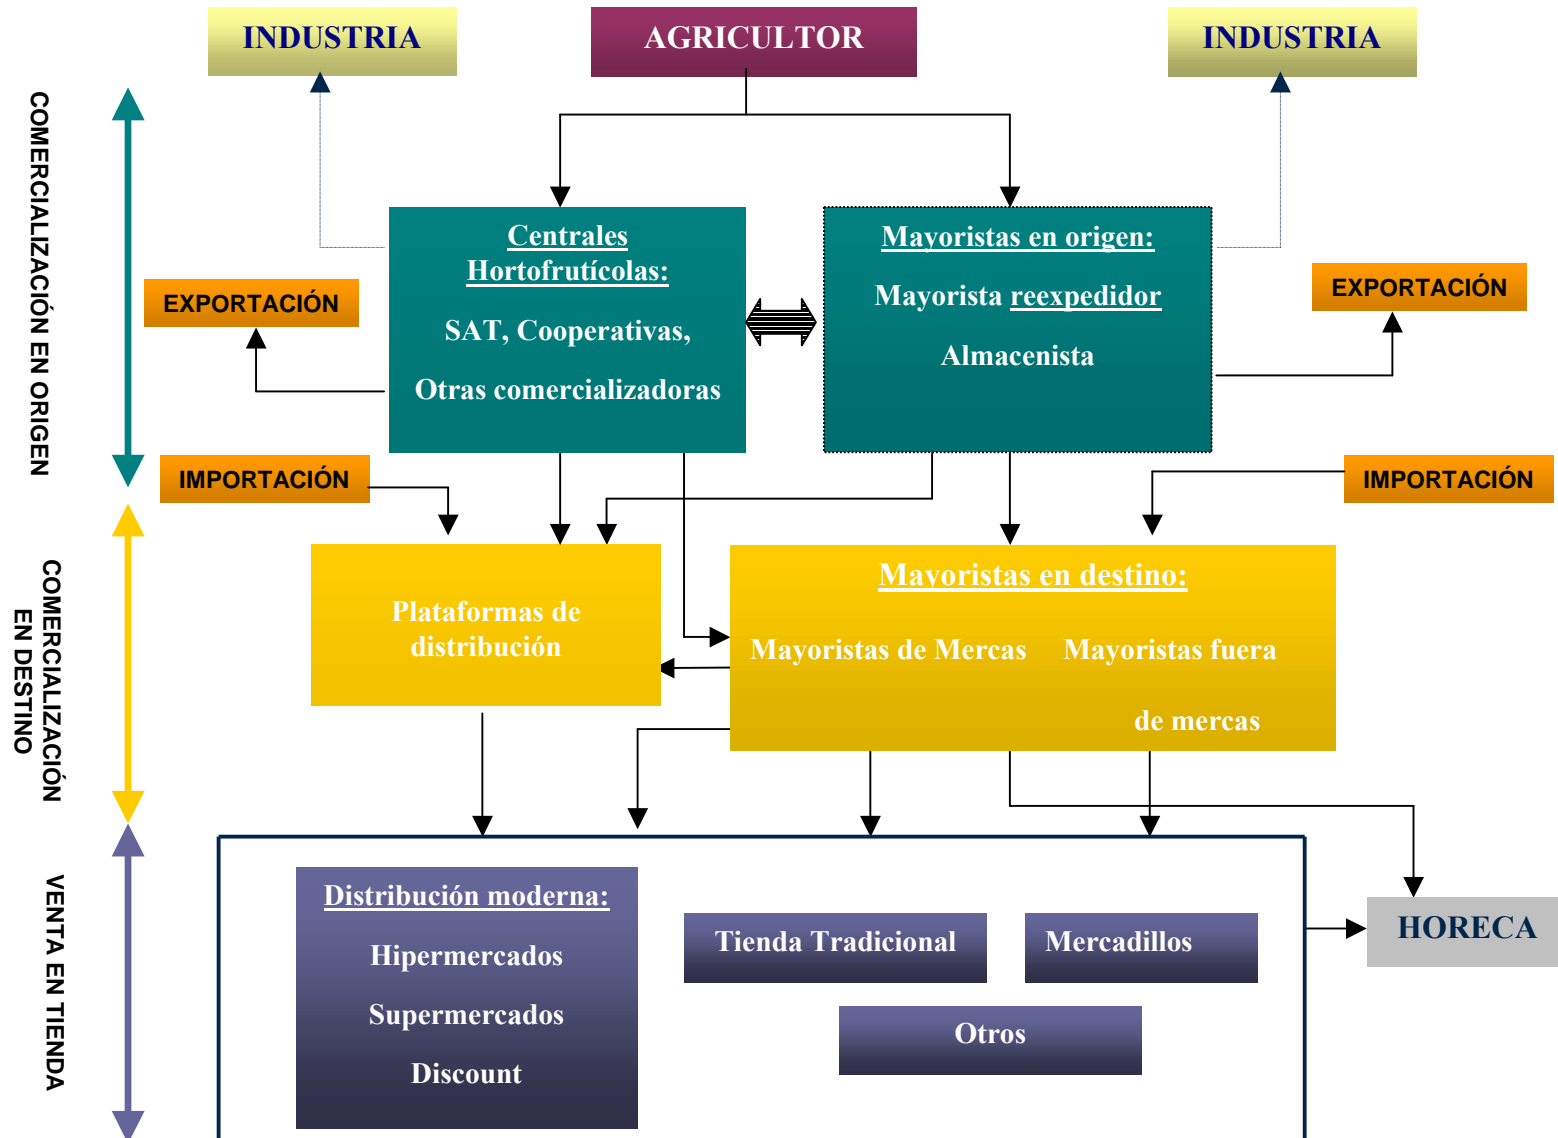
INDUSTRIA

AGRICULTOR

INDUSTRIA

COMERCIALIZACIÓN EN ORIGEN

Centrales Hortofrutícolas:

SAT, Cooperativas,

Otras comercializadoras

Mayoristas en origen:

Mayorista reexpedidor

Almacenista

EXPORTACIÓN

EXPORTACIÓN

IMPORTACIÓN

IMPORTACIÓN

COMERCIALIZACIÓN EN DESTINO

Plataformas de distribución

Mayoristas en destino:

Mayoristas de Mercas

Mayoristas fuera de mercas

VENTA EN TIENDA

Distribución moderna:

Hipermercados

Supermercados

Discount

Tienda Tradicional

Mercadillos

Otros

HORECA